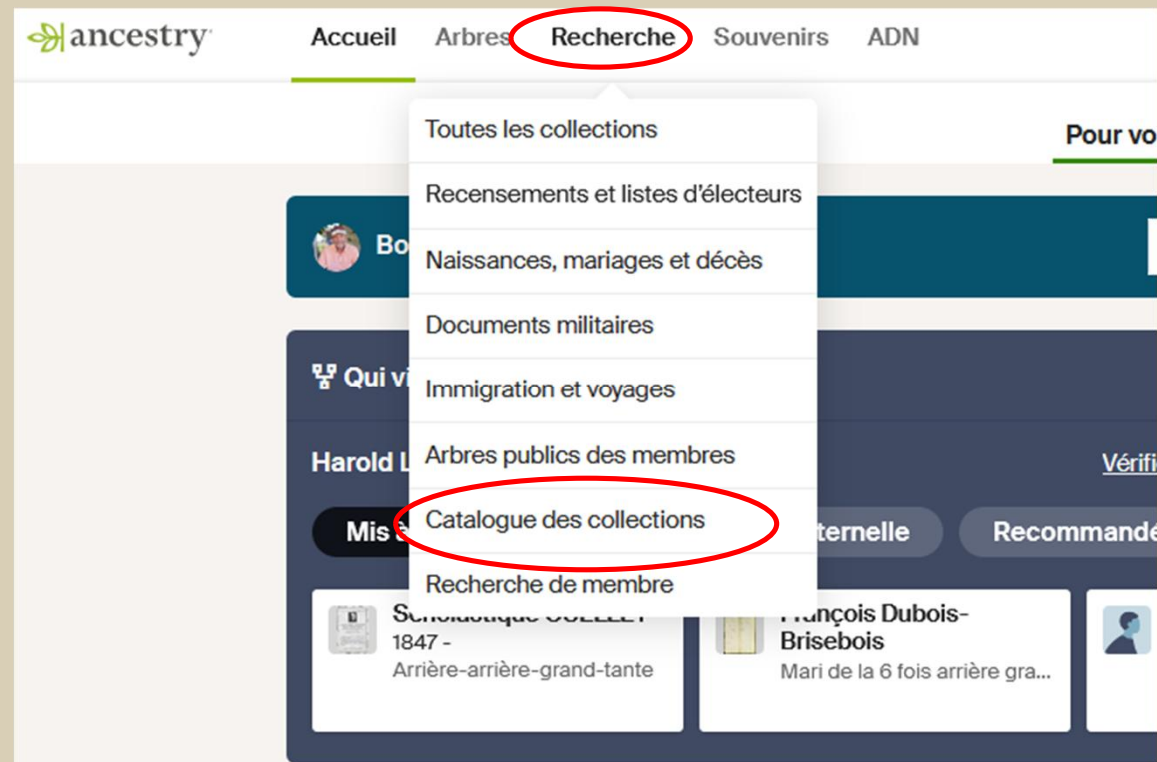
ancestry

Accueil Arbres Recherche Souvenirs ADN

Toutes les collections
Recensements et listes d'électeurs
Naissances, mariages et décès
Documents militaires
Immigration et voyages
Arbres publics des membres
Catalogue des collections
Recherche de membre

Pour vo

Bo

Qui vi

Harold L

Vérifi

Mis

ternelle

Recommande

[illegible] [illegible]
1847 -
Arrière-arrière-grand-tante

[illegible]rançois Dubois-Brisebois
Mari de la 6 fois arrière gra...